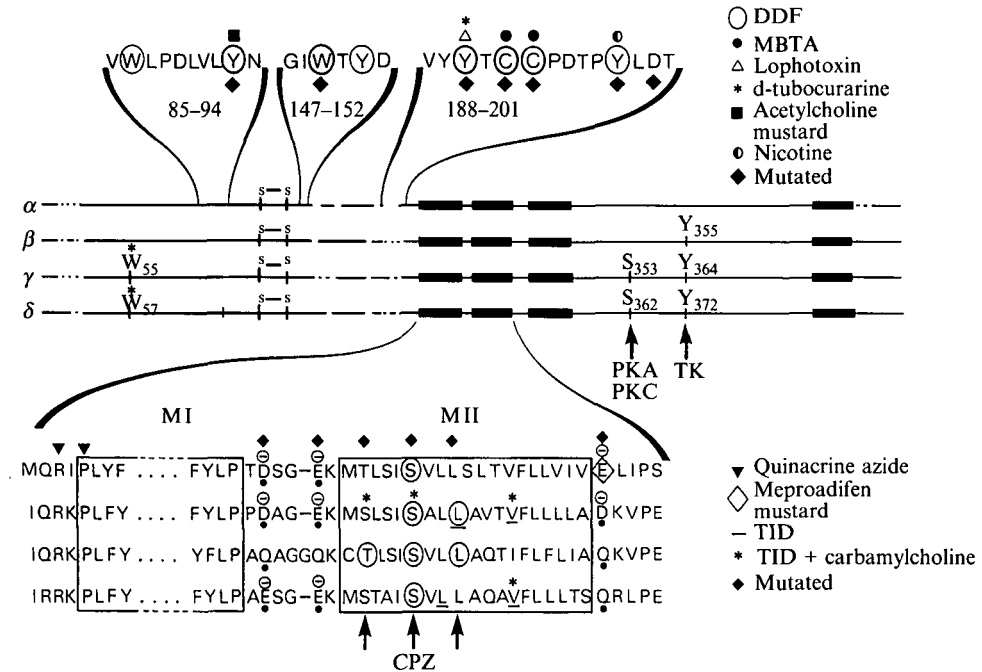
VWLPDLVLYN 85–94
GIWTYD 147–152
VYYTCCPDTPYLDT 188–201

DDF
• MBTA
△ Lophotoxin
* d-tubocurarine
■ Acetylcholine mustard
◐ Nicotine
◆ Mutated

$\alpha$ s–s
$\beta$ s–s $Y_{355}$
$\gamma$ $W_{55}$ s–s $S_{353}$ $Y_{364}$
$\delta$ $W_{57}$ s–s $S_{362}$ $Y_{372}$

PKA
PKC
TK

MI
MII

MQRI PLYF .... FYLP TDSG–EK MTLSISVLLSLTVFLLVIVELIPS
IQRK PLFY .... FYLP PDAG–EK MSLSISALLAVTVFLLLLADKVPE
IQRK PLFY .... YFLP AQAGGQK CTLSISVLLAQTIFLFLIAQKVPE
IRRK PLFY .... FYLP AESG–EK MSTAISVLLAQAVFLLLTSQRLPE

CPZ

▼ Quinacrine azide
◇ Meproadifen mustard
— TID
* TID + carbamylcholine
◆ Mutated